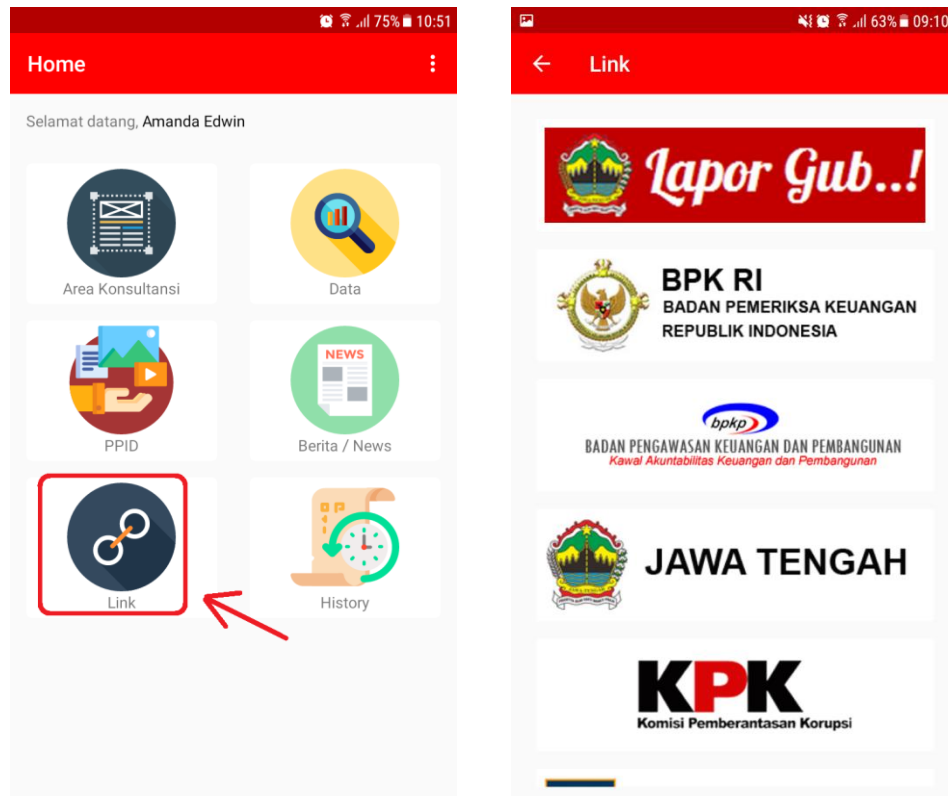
75% 10:51

Home

Selamat datang, Amanda Edwin

Area Konsultansi

Data

PPID

NEWS

Berita / News

Link

History

63% 09:10

Link

Lapor Gub..!

BPK RI
BADAN PEMERIKSA KEUANGAN
REPUBLIK INDONESIA

bpkp
BADAN PENGAWASAN KEUANGAN DAN PEMBANGUNAN
Kawal Akuntabilitas Keuangan dan Pembangunan

JAWA TENGAH

KPK
Komisi Pemberantasan Korupsi